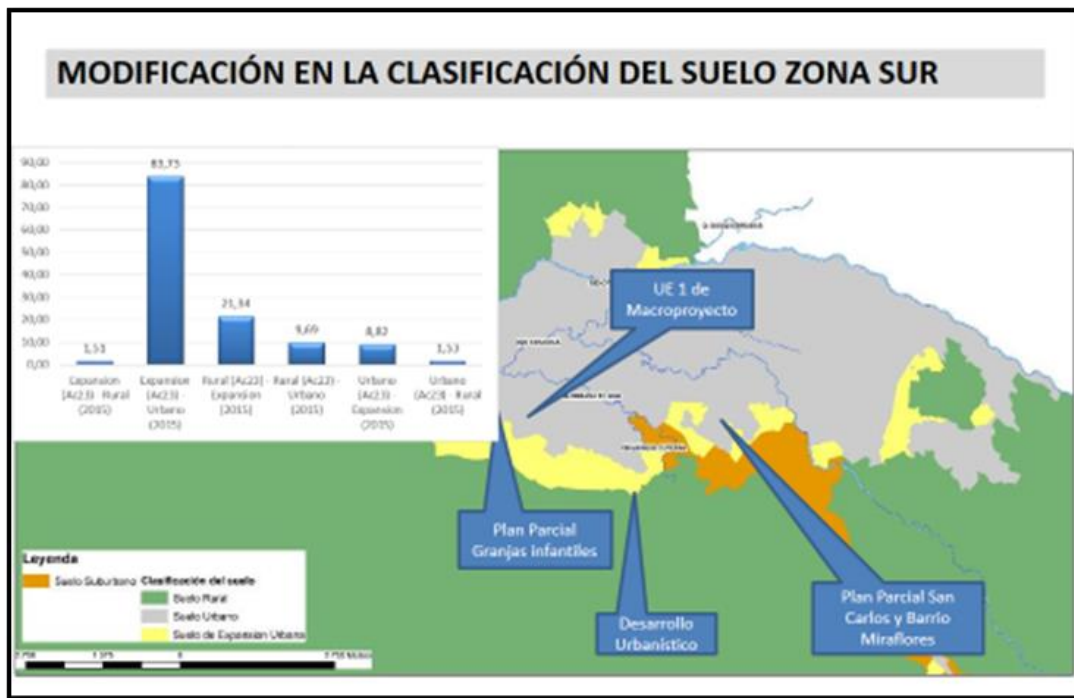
MODIFICACIÓN EN LA CLASIFICACIÓN DEL SUELO ZONA SUR

90,00
80,00
70,00
60,00
50,00
40,00
30,00
20,00
10,00
0,00

1,51
83,73
21,34
9,69
8,82
1,53

| Expansion (Ac23) - Rural (2015) | Expansion (Ac23) - Urbano (2015) | Rural (Ac23) - Expansion (2015) | Rural (Ac23) - Urbano (2015) | Urbano (Ac23) - Expansion (2015) | Urbano (Ac23) - Rural (2015) |
|---|---|---|---|---|---|

UE 1 de Macroproyecto

Plan Parcial Granjas Infantiles

Desarrollo Urbanístico

Plan Parcial San Carlos y Barrio Miraflores

Leyenda
Suelo Suburbano
Clasificación del suelo
Suelo Rural
Suelo Urbano
Suelo de Expansion Urbano